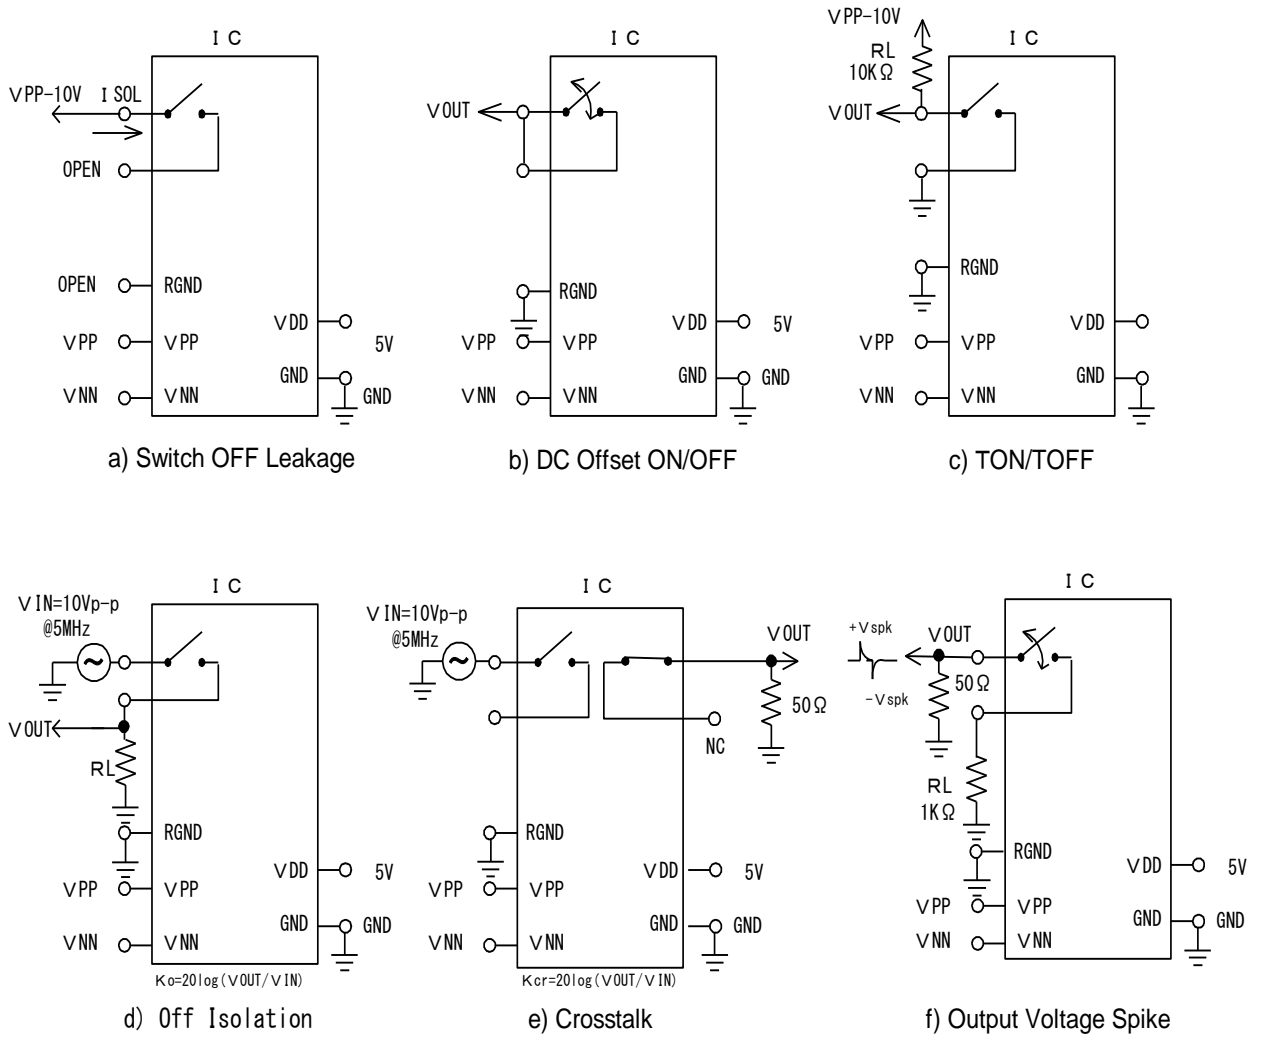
I C

VPP-10V ISOL

OPEN

OPEN RGND

VPP VPP

VNN VNN

VDD 5V

GND GND

a) Switch OFF Leakage

I C

VOUT

RGND

VPP VPP

VNN VNN

VDD 5V

GND GND

b) DC Offset ON/OFF

VPP-10V

RL 10KΩ

I C

VOUT

RGND

VPP VPP

VNN VNN

VDD

GND

c) TON/TOFF

I C

VIN=10Vp-p @5MHz

VOUT

RL

RGND

VPP VPP

VNN VNN

VDD 5V

GND GND

Ko=20log(VOUT/VIN)

d) Off Isolation

I C

VIN=10Vp-p @5MHz

VOUT

50Ω

NC

RGND

VPP VPP

VNN VNN

VDD 5V

GND GND

Kcr=20log(VOUT/VIN)

e) Crosstalk

I C

+Vspk

-Vspk

VOUT

50Ω

RL 1KΩ

RGND

VPP VPP

VNN VNN

VDD 5V

GND GND

f) Output Voltage Spike